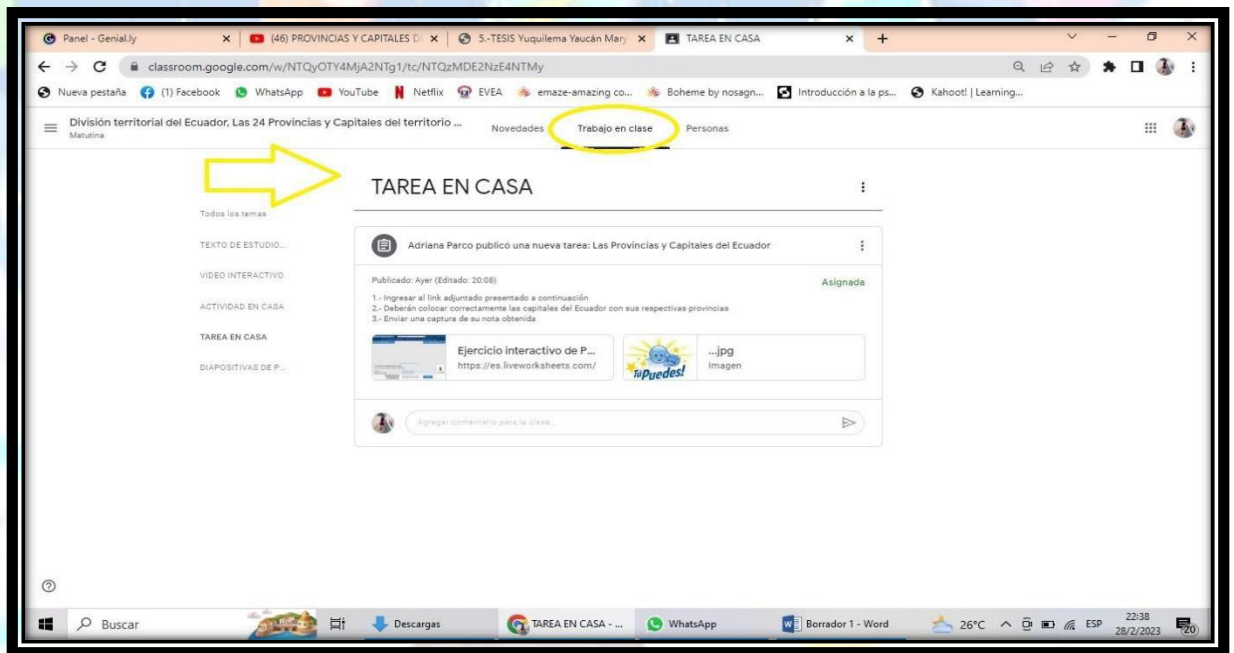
Panel - Genial.ly × (46) PROVINCIAS Y CAPITALES D × 5.-TESIS Yuquilema Yaucán Mary × TAREA EN CASA × +

classroom.google.com/w/NTQyOTY4MjA2NTg1/tc/NTQzMDE2NzE4NTMy

Nueva pestaña (1) Facebook WhatsApp YouTube Netflix EVEA emaze-amazing co... Boheme by nosagn... Introducción a la ps... Kahoot! | Learning...

División territorial del Ecuador, Las 24 Provincias y Capitales del territorio ...
Matutina

Novedades Trabajo en clase Personas

TAREA EN CASA

Todos los temas
TEXTO DE ESTUDIO...
VIDEO INTERACTIVO
ACTIVIDAD EN CASA
TAREA EN CASA
DIAPOSITIVAS DE P...

Adriana Parco publicó una nueva tarea: Las Provincias y Capitales del Ecuador

Publicado: Ayer (Editado: 20:08)
Asignada

1.- Ingresar al link adjuntado presentado a continuación
2.- Deberán colocar correctamente las capitales del Ecuador con sus respectivas provincias
3.- Enviar una captura de su nota obtenida

Ejercicio interactivo de P...
https://es.liveworksheets.com/

TúPuedes!
...jpg
Imagen

Agregar comentario para la clase...

Buscar Descargas TAREA EN CASA - ... WhatsApp Borrador 1 - Word 26°C ESP 22:38 28/2/2023 20